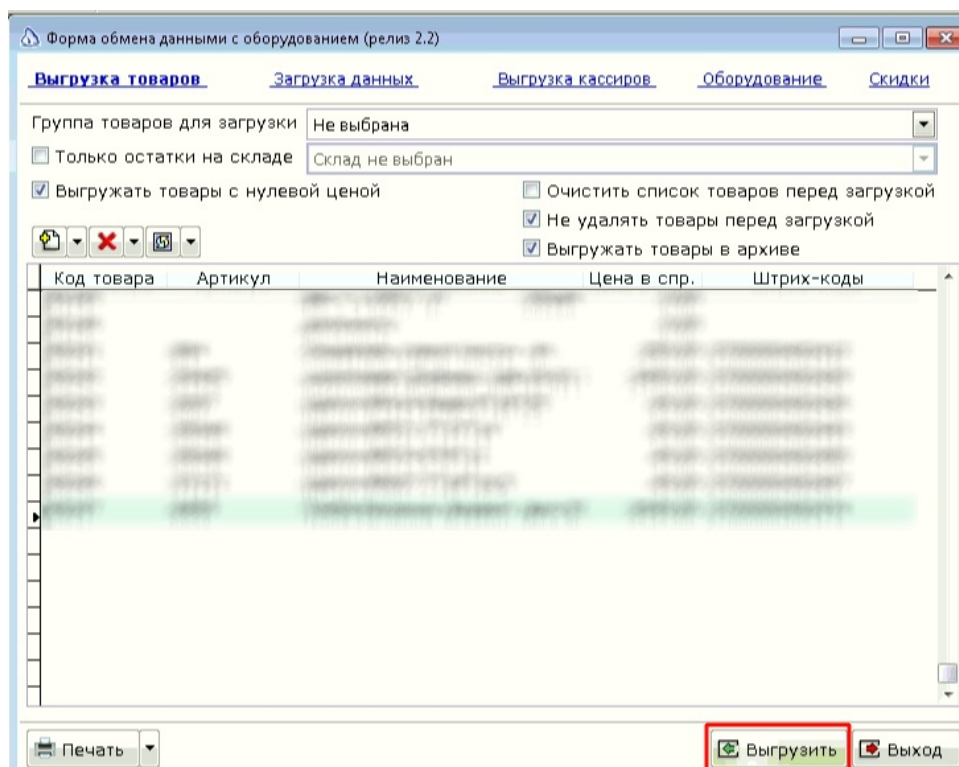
Форма обмена данными с оборудованием (релиз 2.2)

Выгрузка товаров | Загрузка данных | Выгрузка кассиров | Оборудование | Скидки

Группа товаров для загрузки: Не выбрана

Только остатки на складе: Склад не выбран

Выгружать товары с нулевой ценой

Очистить список товаров перед загрузкой

Не удалять товары перед загрузкой

Выгружать товары в архиве

| Код товара | Артикул | Наименование | Цена в спр. | Штрих-коды |
|---|---|---|---|---|
| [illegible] | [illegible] | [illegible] | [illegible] | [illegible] |

Печать

Выгрузить

Выход